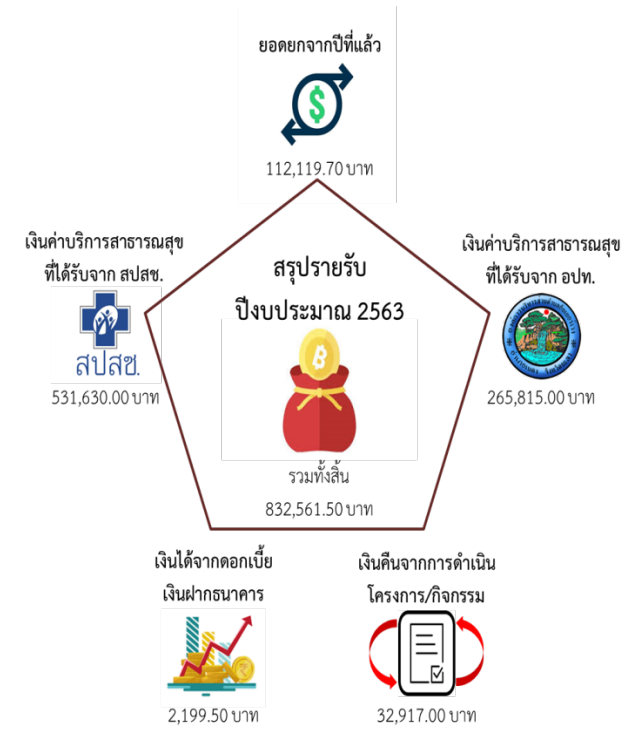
ยอดยกจากปีที่แล้ว

112,119.70 บาท

เงินค่าบริการสาธารณสุข ที่ได้รับจาก สปสช.

สปสช.

531,630.00 บาท

สรุปรายรับ ปีงบประมาณ 2563

รวมทั้งสิ้น

832,561.50 บาท

เงินค่าบริการสาธารณสุข ที่ได้รับจาก อปท.

265,815.00 บาท

เงินได้จากดอกเบี้ย เงินฝากธนาคาร

2,199.50 บาท

เงินคืนจากการดำเนิน โครงการ/กิจกรรม

32,917.00 บาท